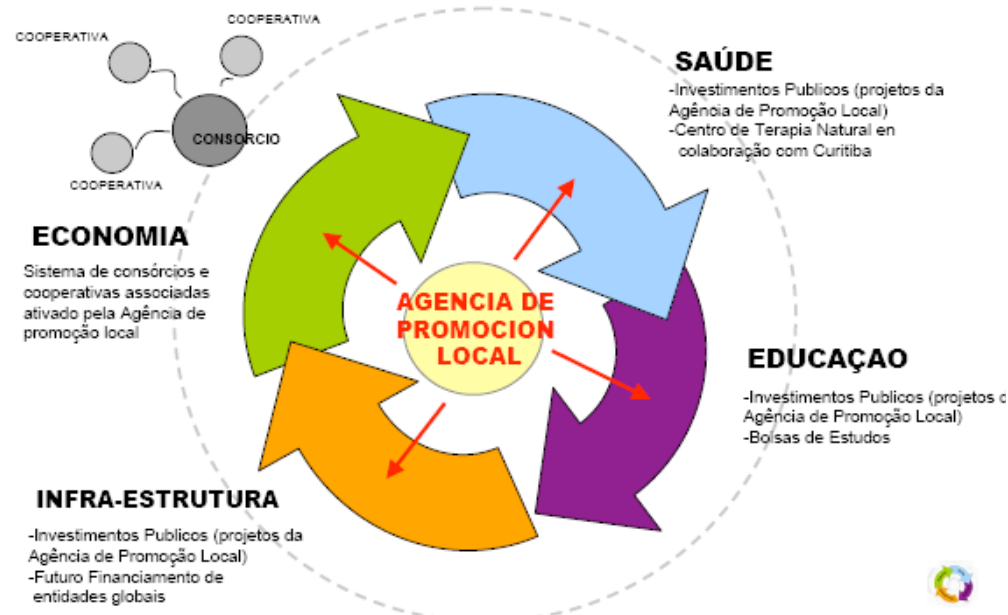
COOPERATIVA

COOPERATIVA

CONSORCIO

COOPERATIVA

SAÚDE

-Investimentos Publicos (projetos da Agência de Promoção Local)
-Centro de Terapia Natural en colaboração com Curitiba

ECONOMIA

Sistema de consórcios e cooperativas associadas ativado pela Agência de promoção local

AGENCIA DE PROMOCION LOCAL

EDUCAÇAO

-Investimentos Publicos (projetos d
Agência de Promoção Local)
-Bolsas de Estudos

INFRA-ESTRUTURA

-Investimentos Publicos (projetos da Agência de Promoção Local)
-Futuro Financiamento de entidades globais